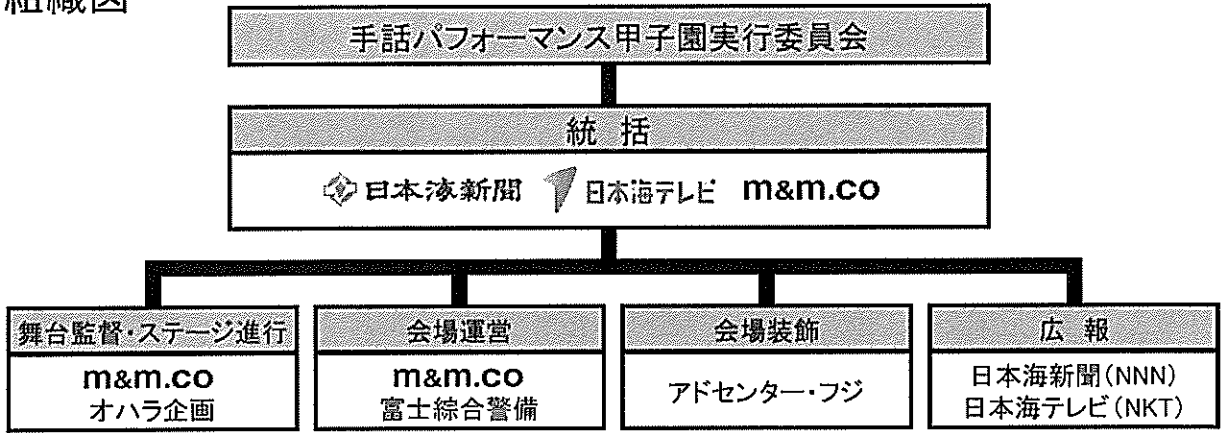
組織図

手話パフォーマンス甲子園実行委員会

統 括

日本海新聞 日本海テレビ m&m.co

舞台監督・ステージ進行
m&m.co
オハラ企画

会場運営
m&m.co
富士綜合警備

会場装飾
アドセンター・フジ

広 報
日本海新聞(NNN)
日本海テレビ(NKT)